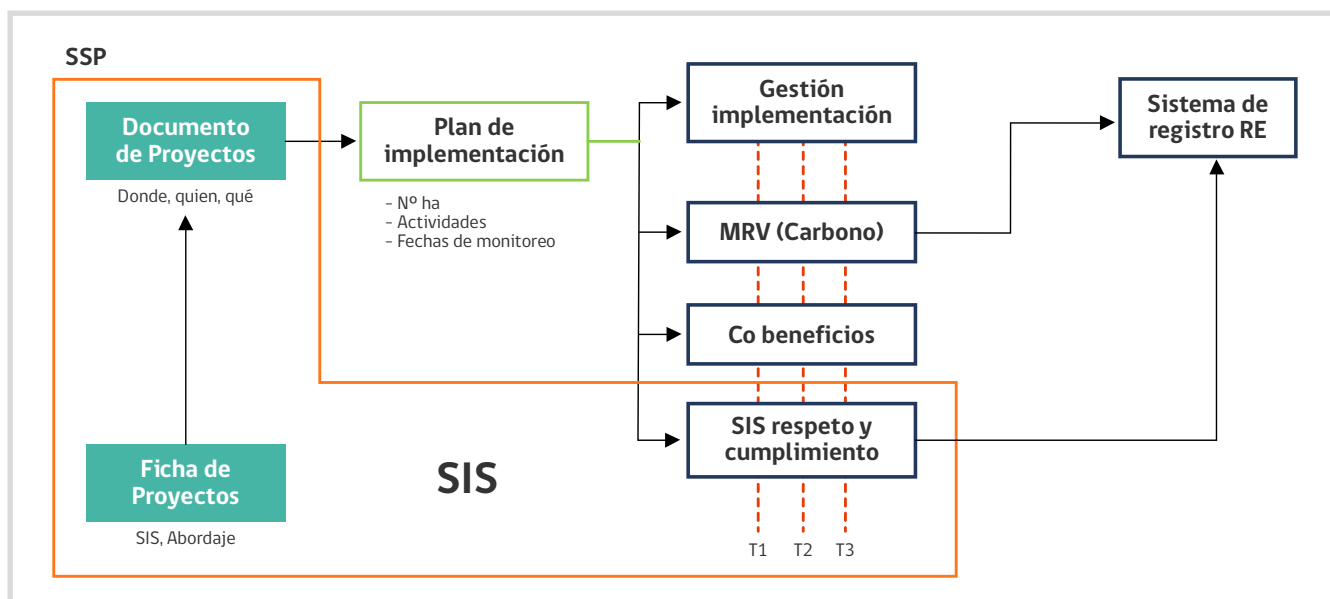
SSP

Documento de Proyectos

Donde, quien, qué

Ficha de Proyectos

SIS, Abordaje

SIS

Plan de implementación

- Nº ha
- Actividades
- Fechas de monitoreo

Gestión implementación

MRV (Carbono)

Co beneficios

SIS respeto y cumplimiento

T1 T2 T3

Sistema de registro RE